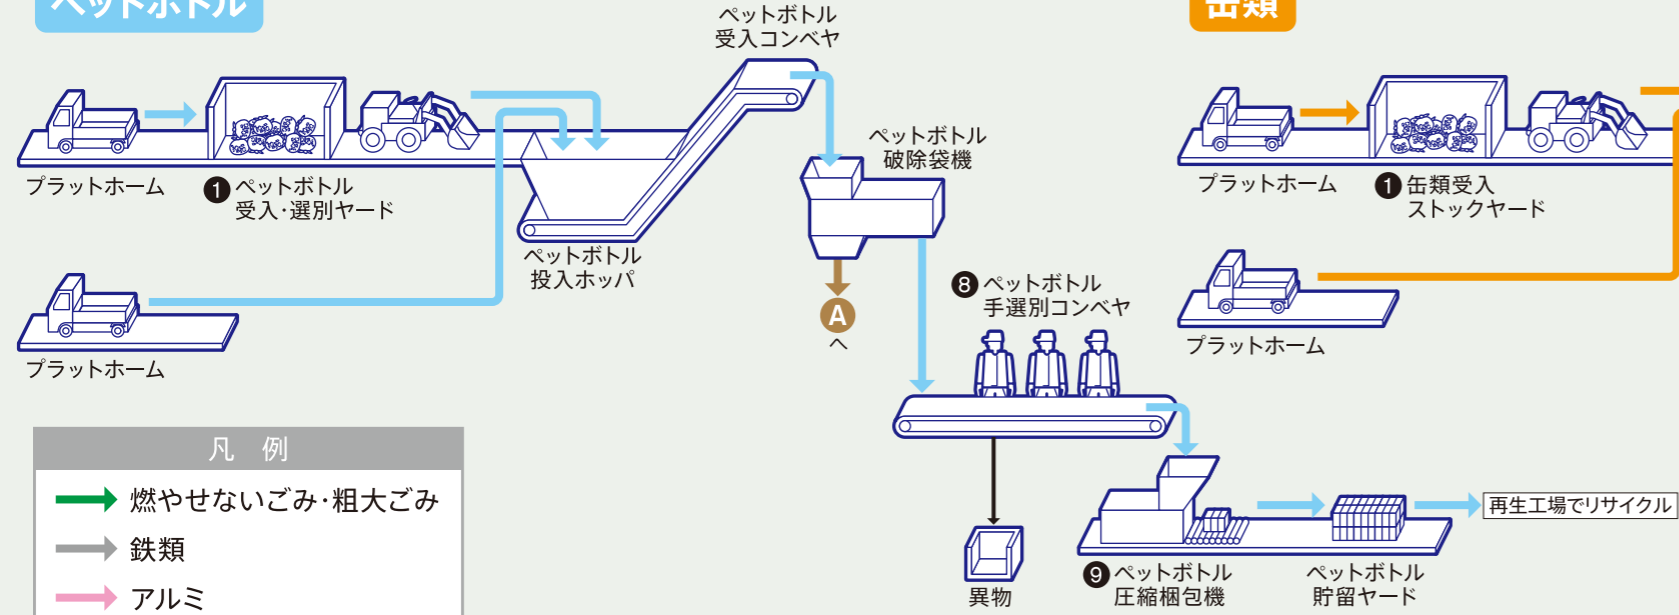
ペットボトル

缶類

ペットボトル
受入コンベヤ

プラットホーム

❶ ペットボトル
受入·選別ヤード

ペットボトル
破除袋機

ペットボトル
投入ホッパ

プラットホーム

A
へ

❽ ペットボトル
手選別コンベヤ

プラットホーム

❶ 缶類受入
ストックヤード

プラットホーム

凡　例

燃やせないごみ·粗大ごみ

鉄類

アルミ

異物

❾ ペットボトル
圧縮梱包機

ペットボトル
貯留ヤード

再生工場でリサイクル